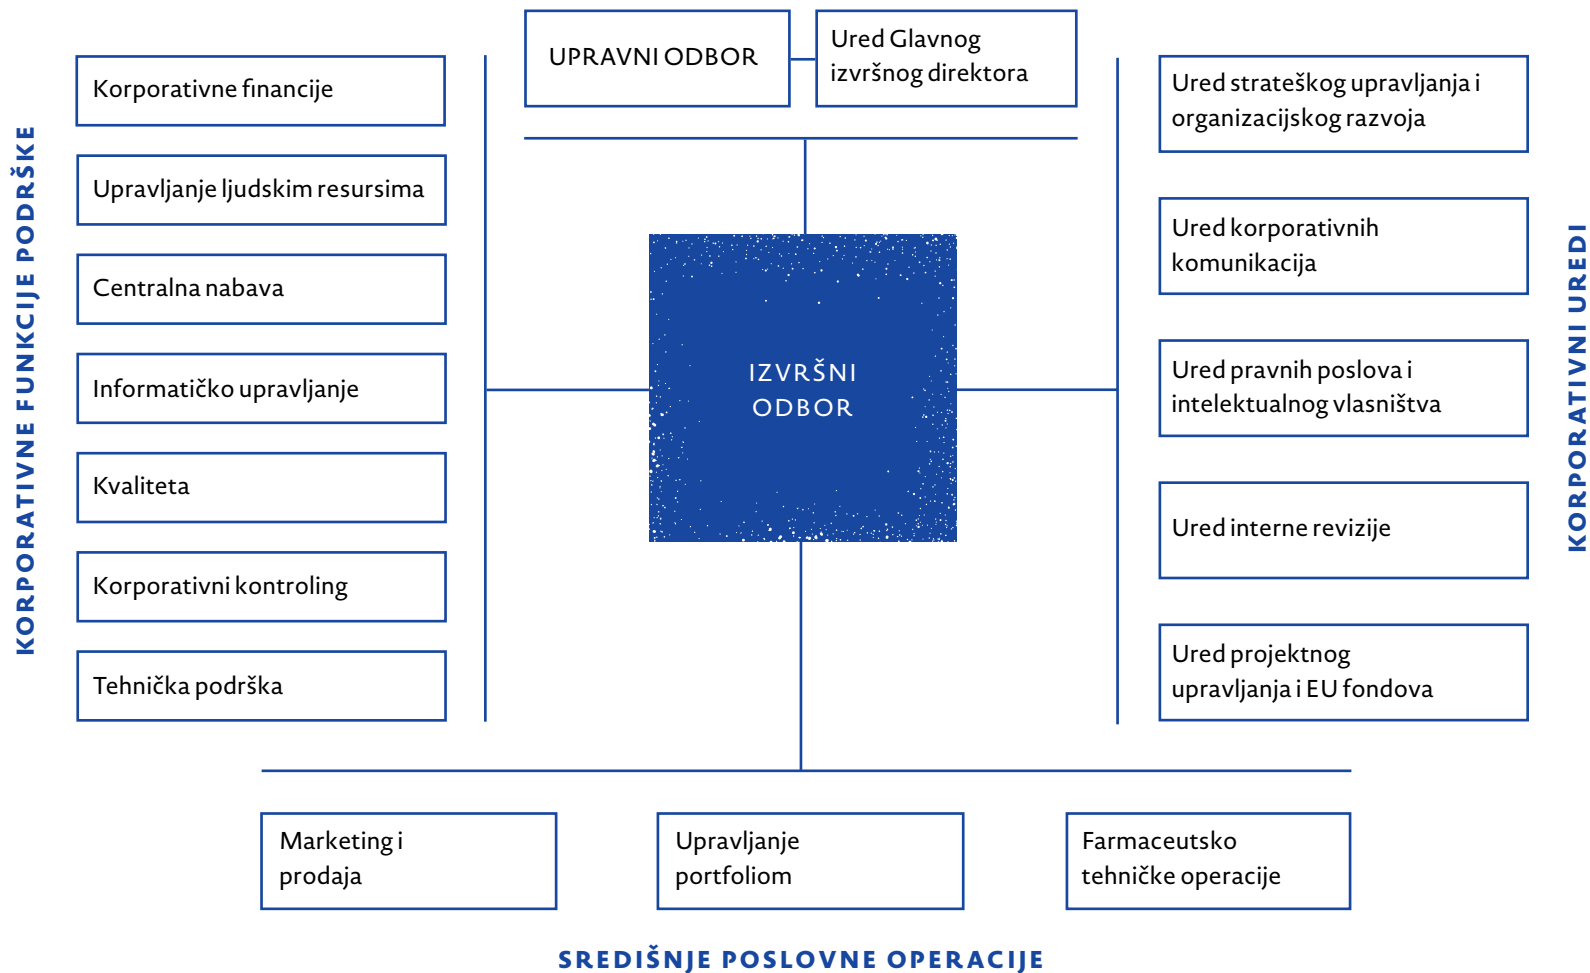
UPRAVNI ODBOR

Ured Glavnog izvršnog direktora

KORPORATIVNE FUNKCIJE PODRŠKE

Korporativne financije

Upravljanje ljudskim resursima

Centralna nabava

Informatičko upravljanje

Kvaliteta

Korporativni kontroling

Tehnička podrška

IZVRŠNI ODBOR

Ured strateškog upravljanja i organizacijskog razvoja

Ured korporativnih komunikacija

Ured pravnih poslova i intelektualnog vlasništva

Ured interne revizije

Ured projektnog upravljanja i EU fondova

KORPORATIVNI UREDI

Marketing i prodaja

Upravljanje portfoliom

Farmaceutsko tehničke operacije

SREDIŠNJE POSLOVNE OPERACIJE